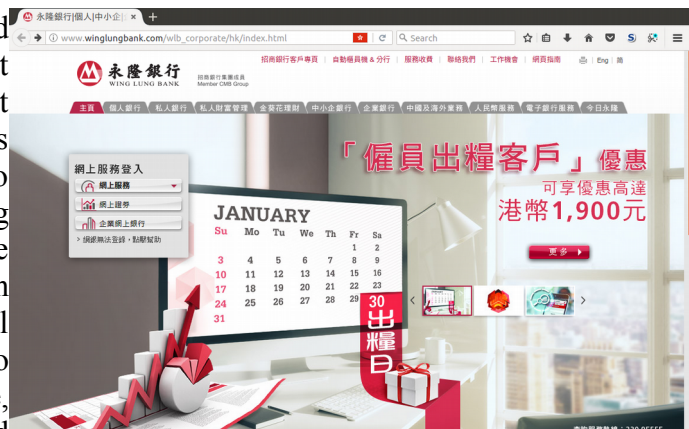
d
t
t
s
o
g
e
n
l
o
,

永隆銀行|個人|中小企 ×
+
www.winglungbank.com/wlb_corporate/hk/index.html
Search

招商銀行客戶專頁 | 自動櫃員機 & 分行 | 服務收費 | 聯絡我們 | 工作機會 | 網頁指南 | Eng | 简

永隆銀行
WING LUNG BANK
招商銀行集團成員
Member CMB Group

主頁 | 個人銀行 | 私人銀行 | 私人財富管理 | 金葵花理財 | 中小企銀行 | 企業銀行 | 中國及海外業務 | 人民幣服務 | 電子銀行服務 | 今日永隆

網上服務登入
網上服務
網上證券
企業網上銀行
> 網銀無法登錄，點擊幫助

「僱員出糧客戶」優惠
可享優惠高達
港幣1,900元
更多

JANUARY
| Su | Mo | Tu | We | Th | Fr | Sa |
|---|---|---|---|---|---|---|
| | | | | | 1 | 2 |
| 3 | 4 | 5 | 6 | 7 | 8 | 9 |
| 10 | 11 | 12 | 13 | 14 | 15 | 16 |
| 17 | 18 | 19 | 20 | 21 | 22 | 23 |
| 24 | 25 | 26 | 27 | 28 | 29 | 30 |
| 31 | | | | | | |

30
出糧日